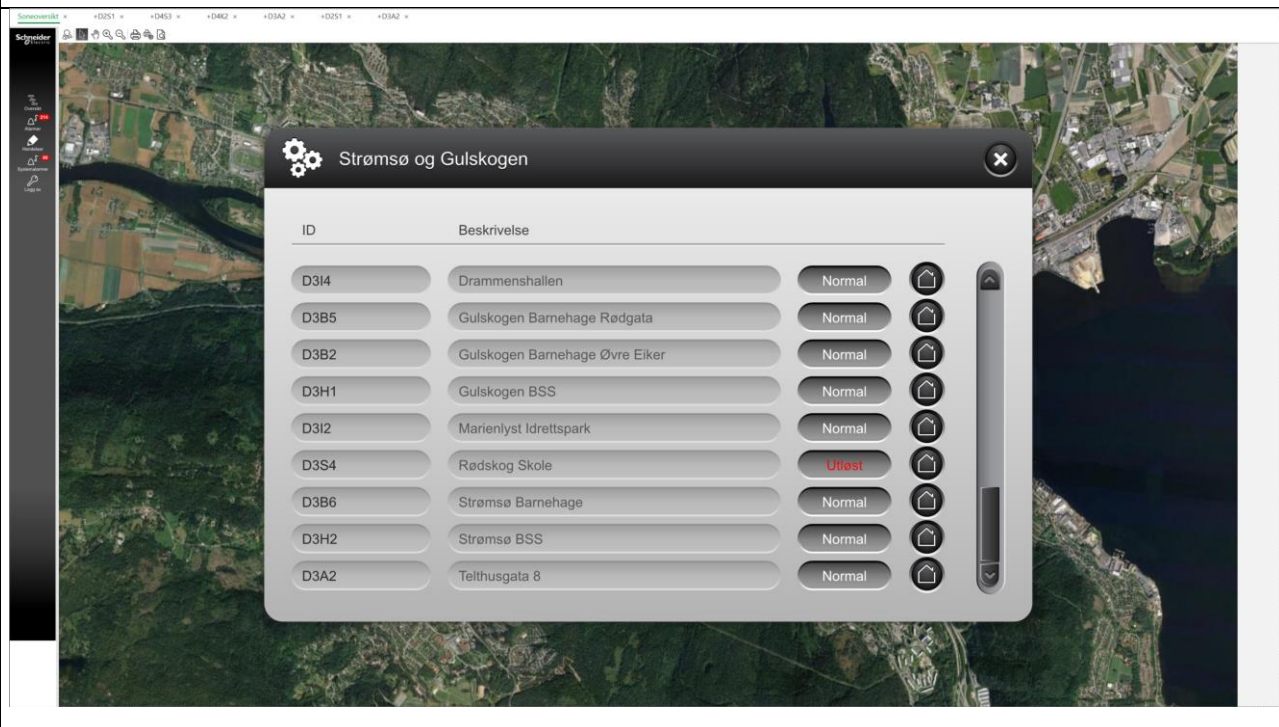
Soneoversikt × +D2S1 × +D4S3 × +D4K2 × +D3A2 × +D2S1 × +D3A2 ×

Schneider Electric

Oversikt
Alarmer 294
Hendelser
Systemalarmer 99
Logg inn

Strømsø og Gulskogen

| ID | Beskrivelse | | |
|---|---|---|---|
| D3I4 | Drammenshallen | Normal | |
| D3B5 | Gulskogen Barnehage Rødgata | Normal | |
| D3B2 | Gulskogen Barnehage Øvre Eiker | Normal | |
| D3H1 | Gulskogen BSS | Normal | |
| D3I2 | Marienlyst Idrettspark | Normal | |
| D3S4 | Rødskog Skole | Utløst | |
| D3B6 | Strømsø Barnehage | Normal | |
| D3H2 | Strømsø BSS | Normal | |
| D3A2 | Telthusgata 8 | Normal | |